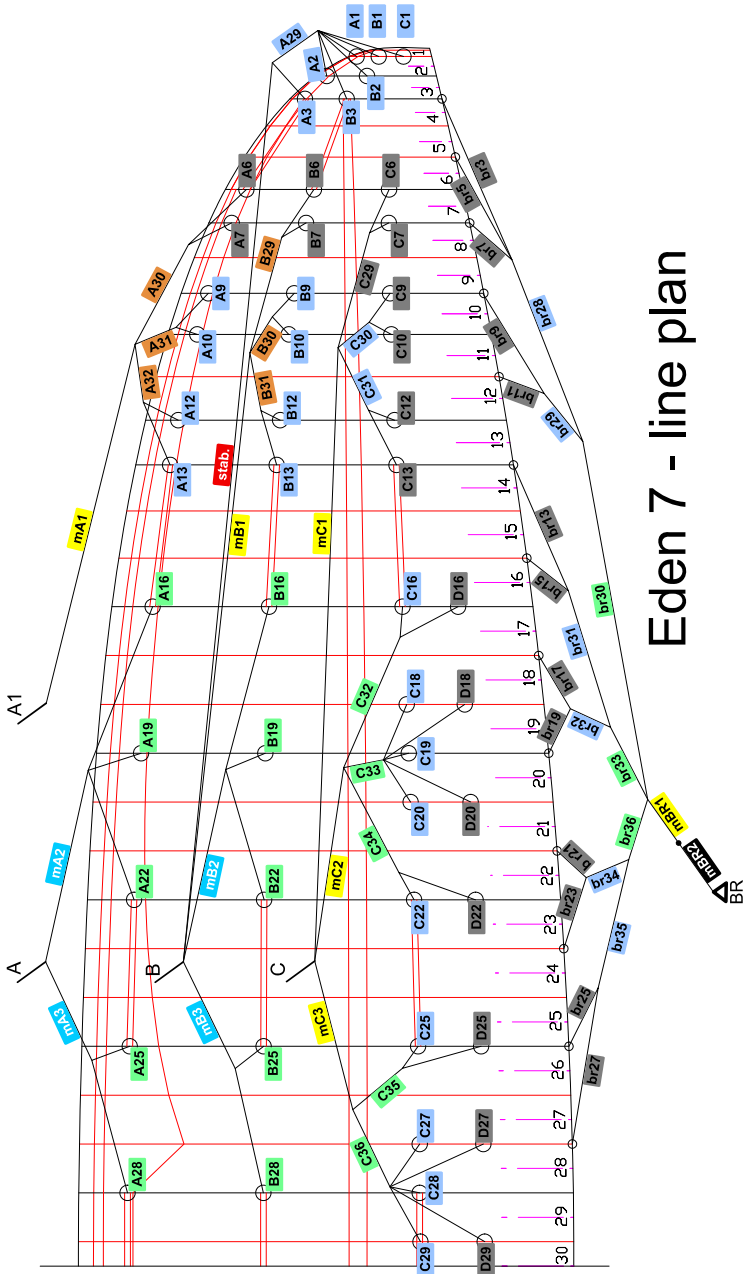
Eden 7 - line plan

A1 B1 C1
A29
A2
B2
1
2
3
A3 B3
4
5
A6 B6 C6
6
br3
br5
7
A7 B7 C7
8
br7
B29
A30
C29
9
A9 B9 C9
10
br28
br9
A31
A10 B30 B10 C30 C10
11
A32
B31
C31
12
br11
A12 B12 C12
br29
13
A13
stab.
B13 C13
14
mA1
mB1
mC1
br13
15
16
br15
A16 B16 C16 D16
br30
17
br31
A1
C32
C18 D18
18
br17
19
A19 B19
br19
C19
br32
C33
20
br33
C20 D20
mA2
21
C34
br36
mBR1
A22
mB2
B22
mC2
22
b r21
C22 D22
br23
br34
mBR2
BR
23
br35
A
B
C
24
mA3
mB3
mC3
br25
C25 D25
25
A25 B25
26
C35
br27
C27 D27
27
C36
A28 B28
28
C28
29
C29 D29
30